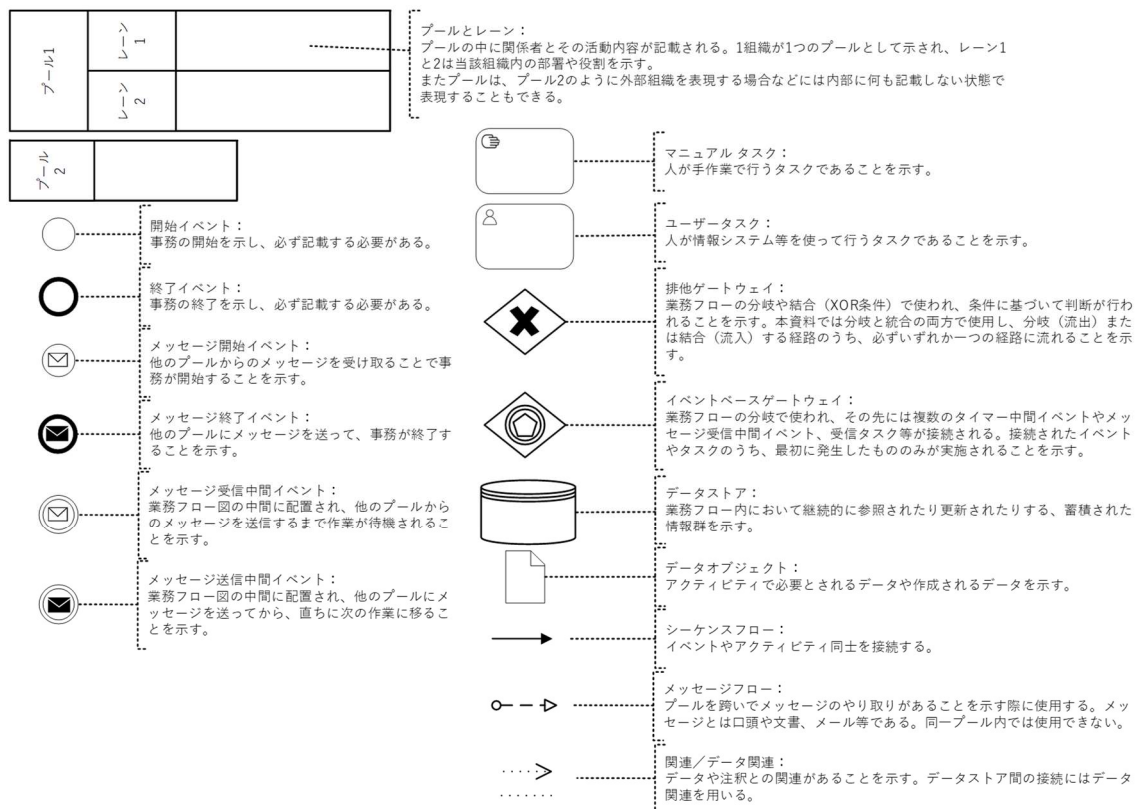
プール1

レーン1

レーン2

プールとレーン：
プールの中に関係者とその活動内容が記載される。1組織が1つのプールとして示され、レーン1と2は当該組織内の部署や役割を示す。
またプールは、プール2のように外部組織を表現する場合などには内部に何も記載しない状態で表現することもできる。

プール2

開始イベント：
事務の開始を示し、必ず記載する必要がある。

終了イベント：
事務の終了を示し、必ず記載する必要がある。

メッセージ開始イベント：
他のプールからのメッセージを受け取ることで事務が開始することを示す。

メッセージ終了イベント：
他のプールにメッセージを送って、事務が終了することを示す。

メッセージ受信中間イベント：
業務フロー図の中間に配置され、他のプールからのメッセージを送信するまで作業が待機されることを示す。

メッセージ送信中間イベント：
業務フロー図の中間に配置され、他のプールにメッセージを送ってから、直ちに次の作業に移ることを示す。

マニュアル タスク：
人が手作業で行うタスクであることを示す。

ユーザータスク：
人が情報システム等を使って行うタスクであることを示す。

排他ゲートウェイ：
業務フローの分岐や結合（XOR条件）で使われ、条件に基づいて判断が行われることを示す。本資料では分岐と統合の両方で使用し、分岐（流出）または結合（流入）する経路のうち、必ずいずれか一つの経路に流れることを示す。

イベントベースゲートウェイ：
業務フローの分岐で使われ、その先には複数のタイマー中間イベントやメッセージ受信中間イベント、受信タスク等が接続される。接続されたイベントやタスクのうち、最初に発生したもののみが実施されることを示す。

データストア：
業務フロー内において継続的に参照されたり更新されたりする、蓄積された情報群を示す。

データオブジェクト：
アクティビティで必要とされるデータや作成されるデータを示す。

シーケンスフロー：
イベントやアクティビティ同士を接続する。

メッセージフロー：
プールを跨いでメッセージのやり取りがあることを示す際に使用する。メッセージとは口頭や文書、メール等である。同一プール内では使用できない。

関連／データ関連：
データや注釈との関連があることを示す。データストア間の接続にはデータ関連を用いる。